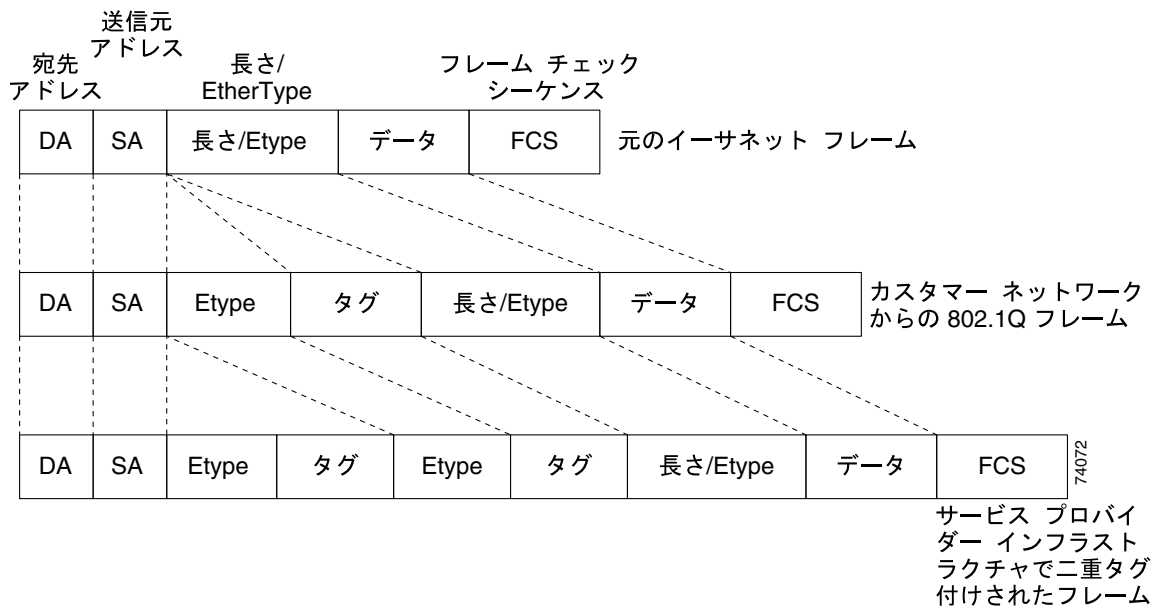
宛先
アドレス

送信元
アドレス

長さ/
EtherType

フレーム チェック
シーケンス

| DA | SA | 長さ/Etype | データ | FCS |
|---|---|---|---|---|

元のイーサネット フレーム

| DA | SA | Etype | タグ | 長さ/Etype | データ | FCS |
|---|---|---|---|---|---|---|

カスタマー ネットワークからの 802.1Q フレーム

| DA | SA | Etype | タグ | Etype | タグ | 長さ/Etype | データ | FCS |
|---|---|---|---|---|---|---|---|---|

74072

サービス プロバイダー インフラストラクチャで二重タグ付けされたフレーム